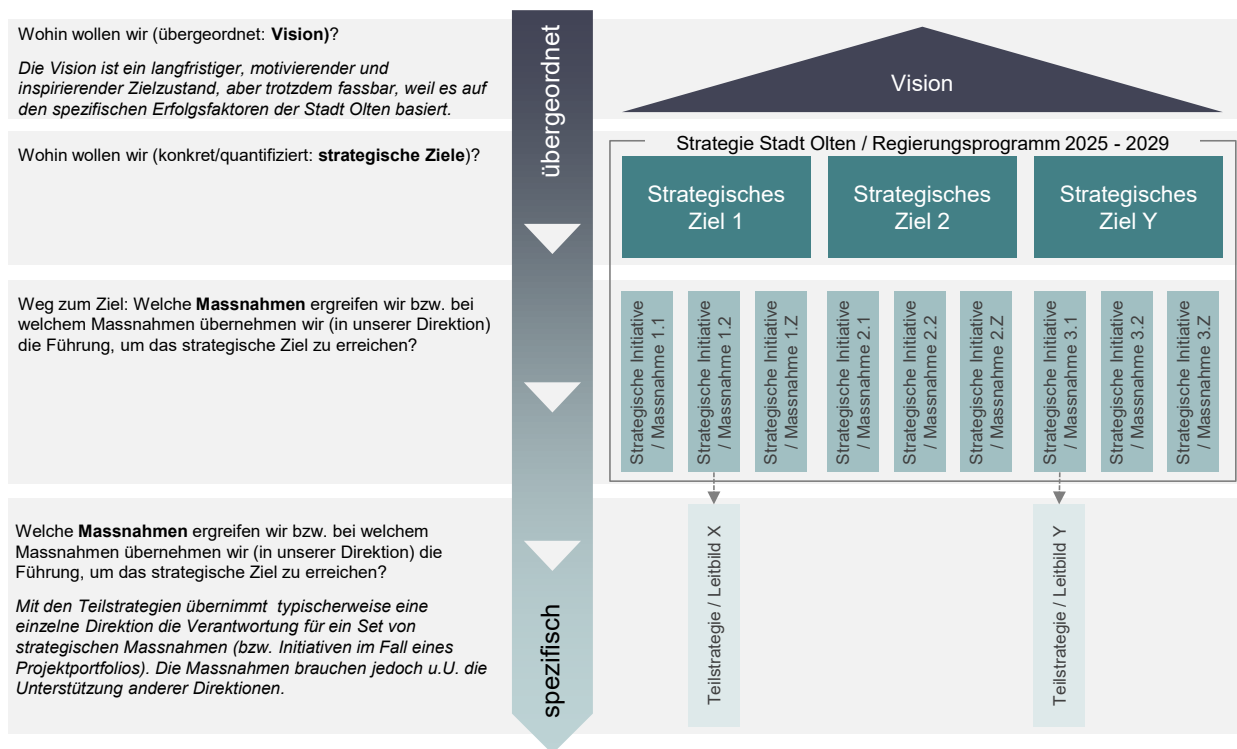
Wohin wollen wir (übergeordnet: **Vision)**?

*Die Vision ist ein langfristiger, motivierender und inspirierender Zielzustand, aber trotzdem fassbar, weil es auf den spezifischen Erfolgsfaktoren der Stadt Olten basiert.*

übergeordnet

Vision

Wohin wollen wir (konkret/quantifiziert: **strategische Ziele**)?

Strategie Stadt Olten / Regierungsprogramm 2025 - 2029

Strategisches Ziel 1

Strategisches Ziel 2

Strategisches Ziel Y

Weg zum Ziel: Welche **Massnahmen** ergreifen wir bzw. bei welchem Massnahmen übernehmen wir (in unserer Direktion) die Führung, um das strategische Ziel zu erreichen?

Strategische Initiative / Massnahme 1.1

Strategische Initiative / Massnahme 1.2

Strategische Initiative / Massnahme 1.Z

Strategische Initiative / Massnahme 2.1

Strategische Initiative / Massnahme 2.2

Strategische Initiative / Massnahme 2.Z

Strategische Initiative / Massnahme 3.1

Strategische Initiative / Massnahme 3.2

Strategische Initiative / Massnahme 3.Z

Welche **Massnahmen** ergreifen wir bzw. bei welchem Massnahmen übernehmen wir (in unserer Direktion) die Führung, um das strategische Ziel zu erreichen?

*Mit den Teilstrategien übernimmt typischerweise eine einzelne Direktion die Verantwortung für ein Set von strategischen Massnahmen (bzw. Initiativen im Fall eines Projektportfolios). Die Massnahmen brauchen jedoch u.U. die Unterstützung anderer Direktionen.*

spezifisch

Teilstrategie / Leitbild X

Teilstrategie / Leitbild Y